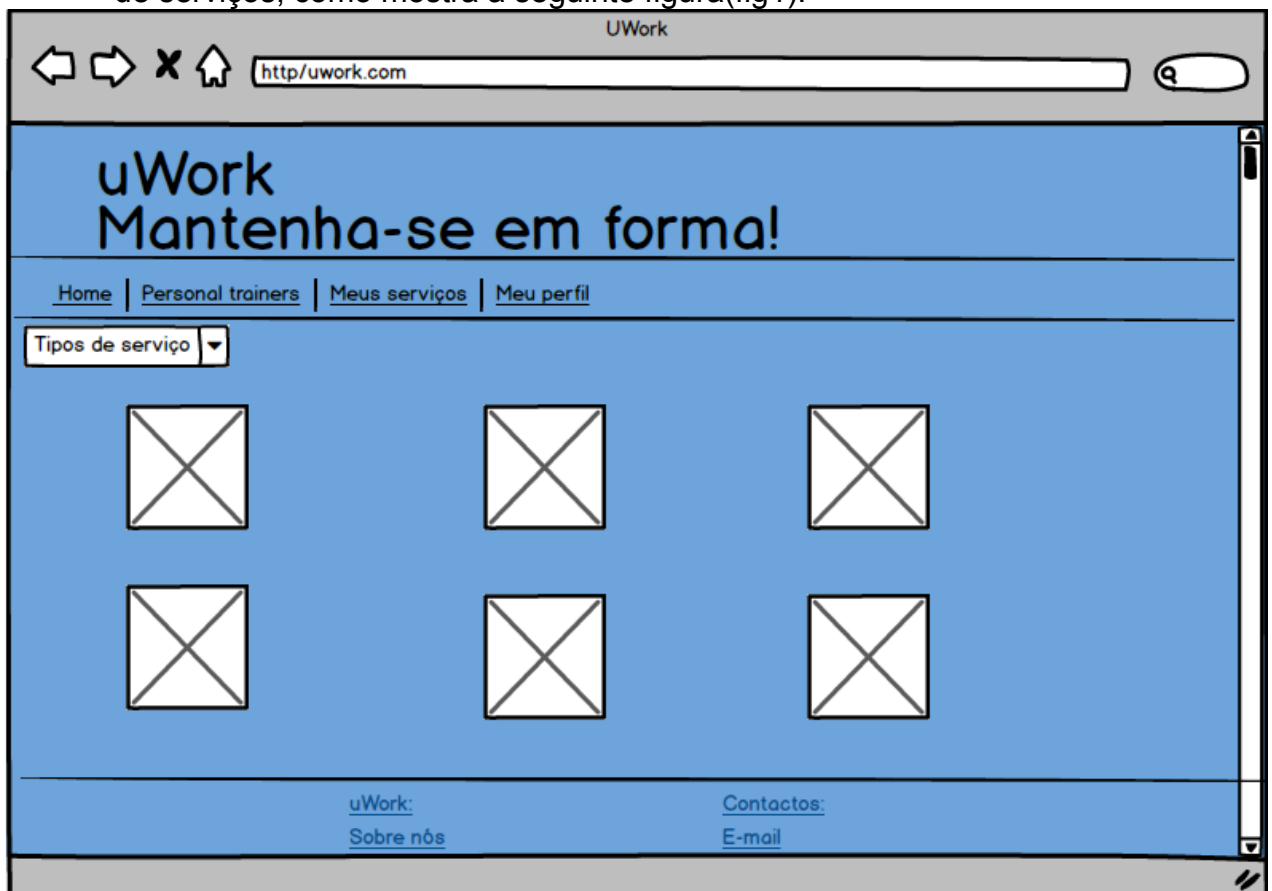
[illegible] de serviços, como mostra a seguinte figura(fig 1).

UWork

http/uwork.com

uWork
Mantenha-se em forma!

Home | Personal trainers | Meus serviços | Meu perfil

Tipos de serviço

uWork:
Sobre nós

Contactos:
E-mail